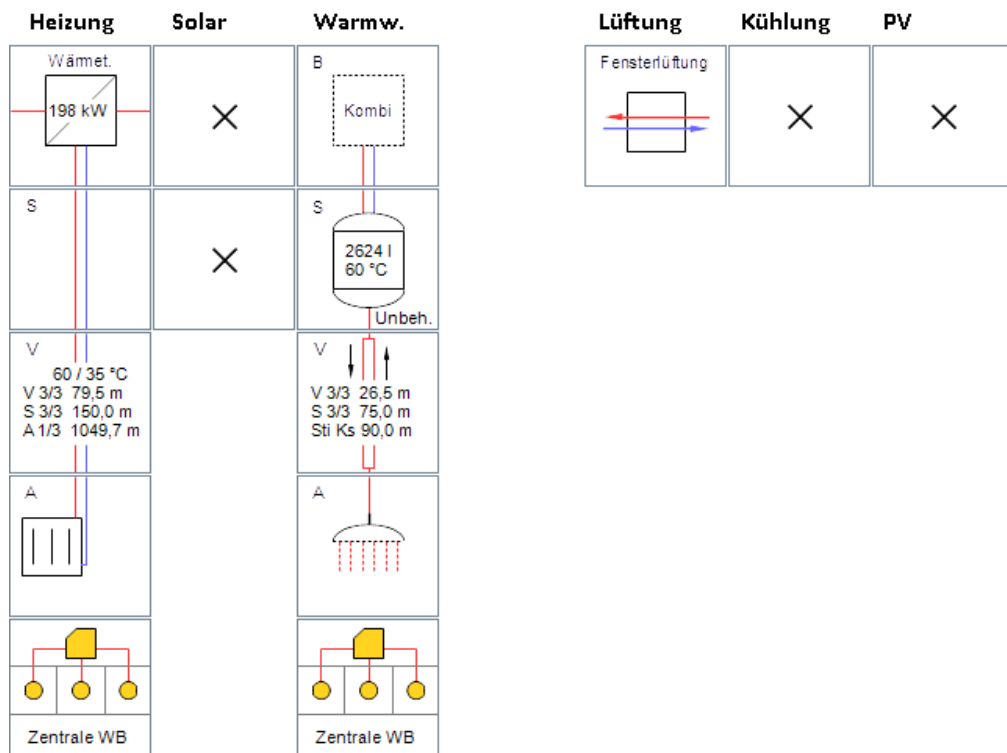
Heizung Solar Warmw. Lüftung Kühlung PV

Wärmet.
198 kW

×

B
Kombi

Fensterlüftung

×

×

S

×

S
2624 l
60 °C
Unbeh.

V
60 / 35 °C
V 3/3 79,5 m
S 3/3 150,0 m
A 1/3 1049,7 m

V
V 3/3 26,5 m
S 3/3 75,0 m
Sti Ks 90,0 m

A

A

Zentrale WB

Zentrale WB